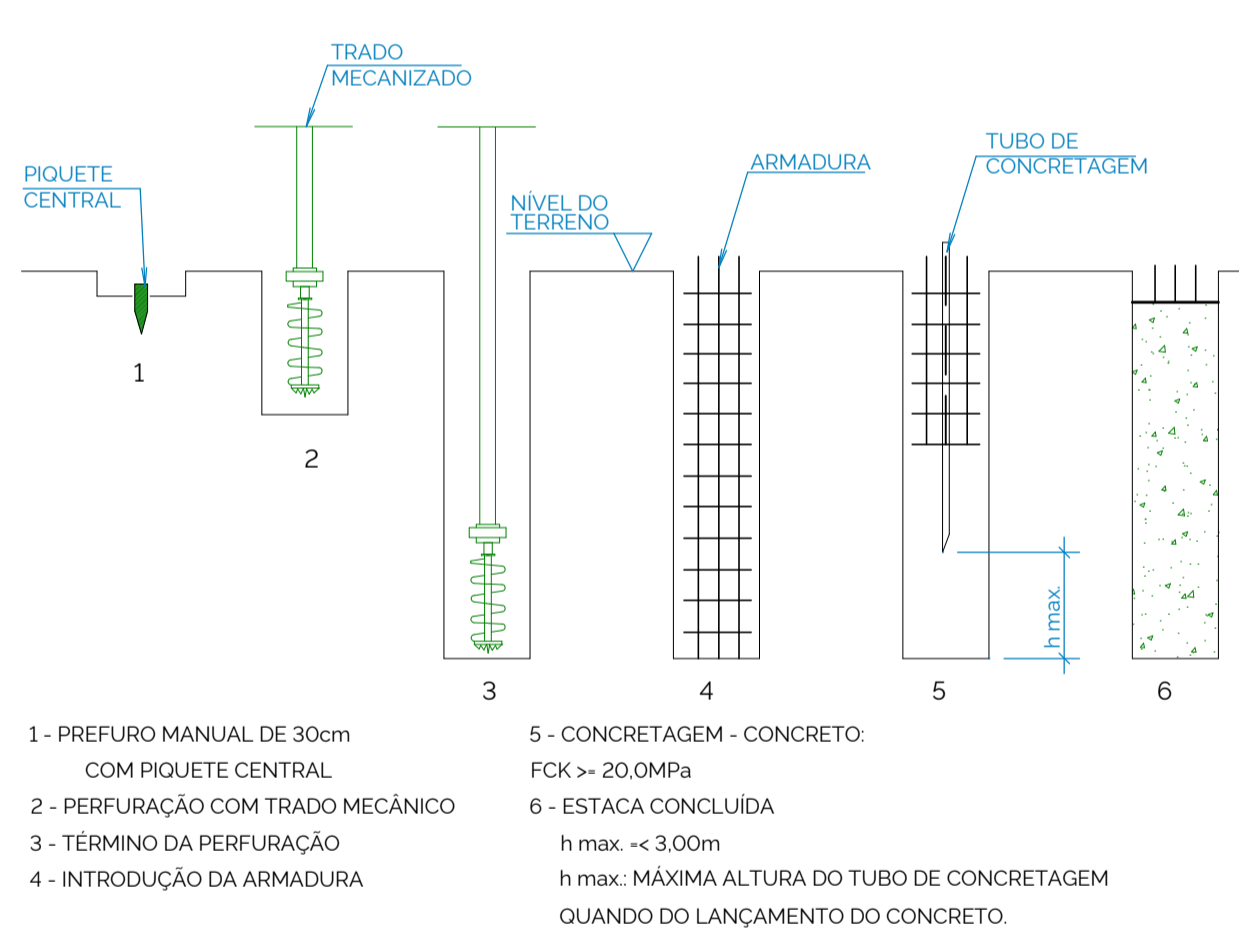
TRADO
MECANIZADO

PIQUETE
CENTRAL

NÍVEL DO
TERRENO

ARMADURA

TUBO DE
CONCRETAGEM

h max.

1

2

3

4

5

6

1 - PREFURO MANUAL DE 30cm
COM PIQUETE CENTRAL
2 - PERFURAÇÃO COM TRADO MECÂNICO
3 - TÉRMINO DA PERFURAÇÃO
4 - INTRODUÇÃO DA ARMADURA

5 - CONCRETAGEM - CONCRETO:
FCK >= 20,0MPa
6 - ESTACA CONCLUÍDA
h max. =< 3,00m
h max.: MÁXIMA ALTURA DO TUBO DE CONCRETAGEM
QUANDO DO LANÇAMENTO DO CONCRETO.